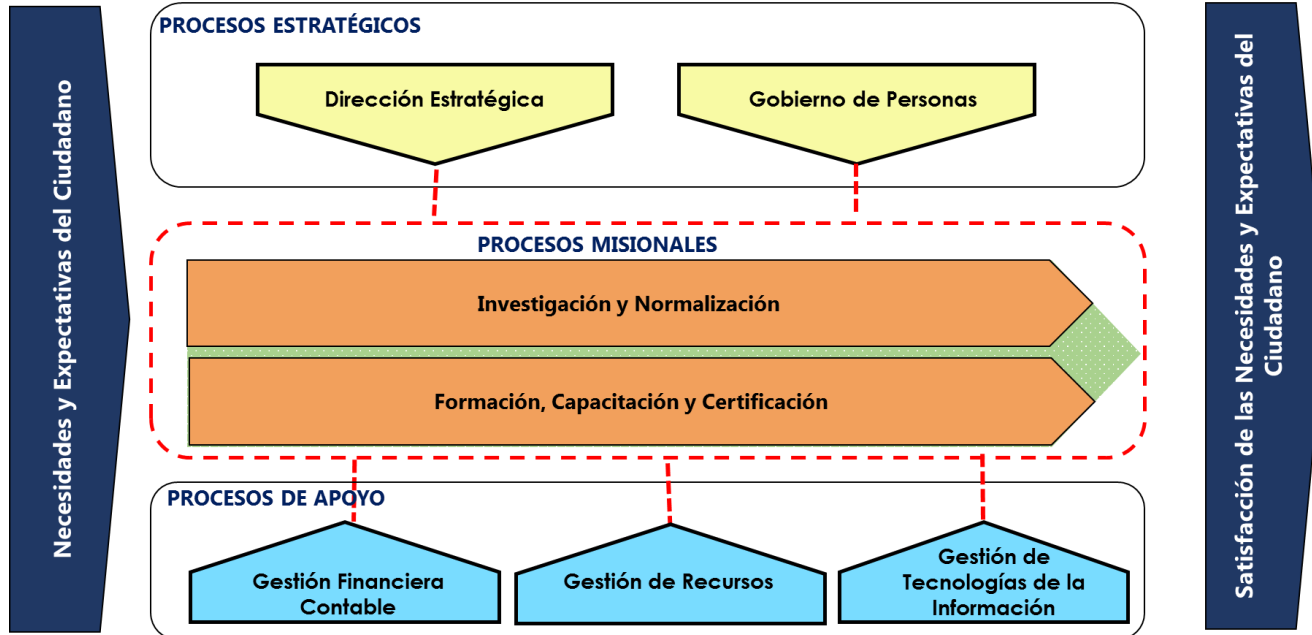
Necesidades y Expectativas del Ciudadano

PROCESOS ESTRATÉGICOS

Dirección Estratégica

Gobierno de Personas

PROCESOS MISIONALES

Investigación y Normalización

Formación, Capacitación y Certificación

PROCESOS DE APOYO

Gestión Financiera Contable

Gestión de Recursos

Gestión de Tecnologías de la Información

Satisfacción de las Necesidades y Expectativas del Ciudadano